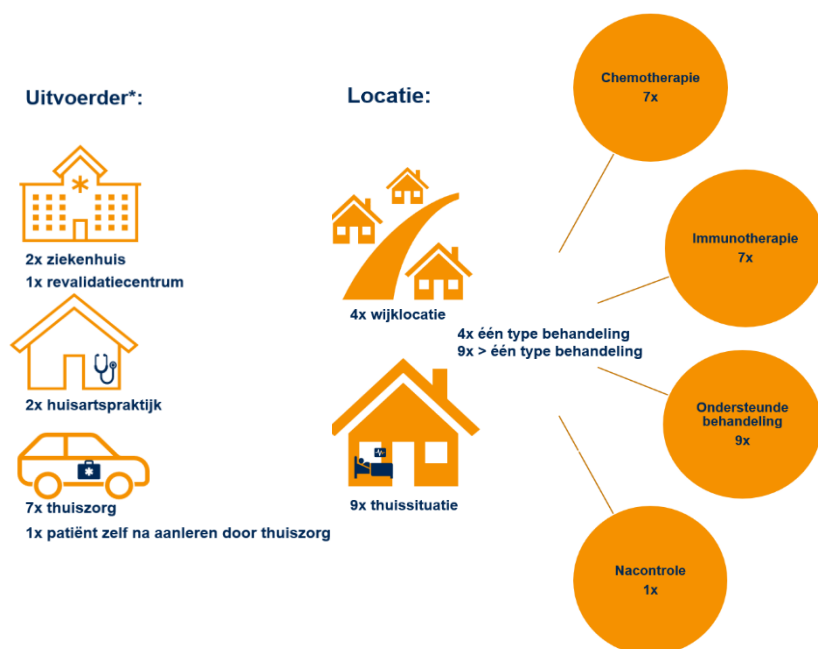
Uitvoerder*:

2x ziekenhuis
1x revalidatiecentrum

2x huisartspraktijk

7x thuiszorg
1x patiënt zelf na aanleren door thuiszorg

Locatie:

4x wijklocatie

9x thuissituatie

4x één type behandeling
9x > één type behandeling

Chemotherapie
7x

Immunotherapie
7x

Ondersteunde behandeling
9x

Nacontrole
1x